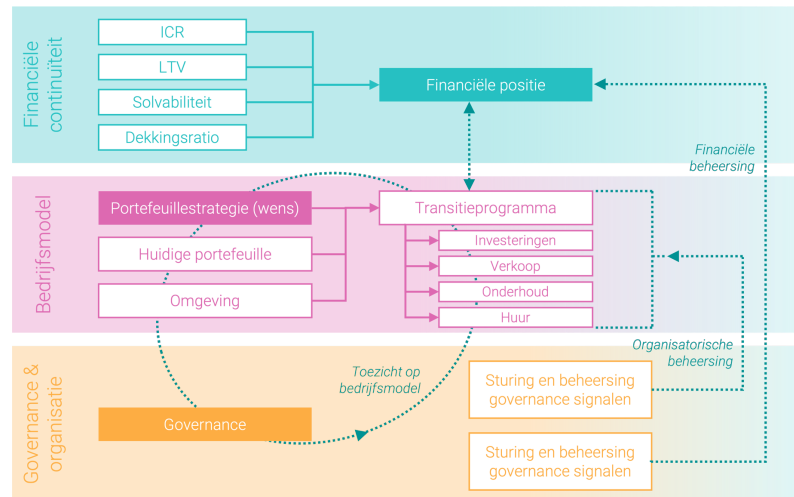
Financiële continuïteit

ICR

LTV

Solvabiliteit

Dekkingsratio

Financiële positie

Financiële beheersing

Bedrijfsmodel

Portefeuillestrategie (wens)

Huidige portefeuille

Omgeving

Transitieprogramma

Investeringen

Verkoop

Onderhoud

Huur

Organisatorische beheersing

Governance & organisatie

Toezicht op bedrijfsmodel

Governance

Sturing en beheersing governance signalen

Sturing en beheersing governance signalen